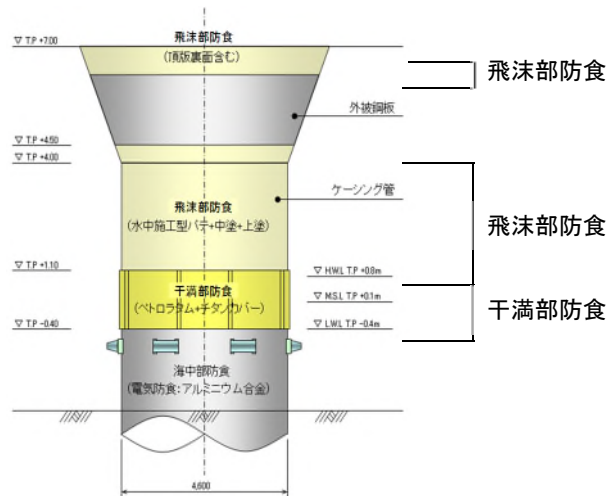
▽ T.P +7.00

飛沫部防食
(頂版裏面含む)

飛沫部防食

外被鋼板

▽ T.P +4.50
▽ T.P +4.00

ケーシング管

飛沫部防食
(水中施工型パテ+中塗+上塗)

飛沫部防食

▽ T.P +1.10

▽ HWL T.P +0.8m

干満部防食
(ペトロラタム+チタンカバー)

▽ MSL T.P +0.1m

干満部防食

▽ T.P -0.40

▽ LWL T.P -0.4m

海中部防食
(電気防食:アルミニウム合金)

4,600